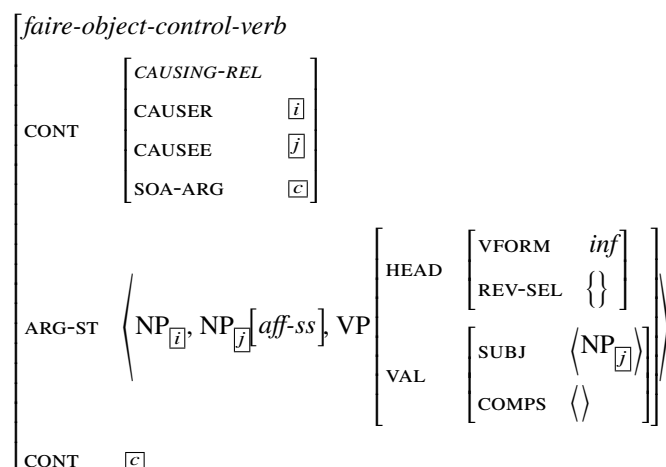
$\left[\begin{array}{l} \textit{faire-object-control-verb} \\ \text{CONT} \left[\begin{array}{ll} \textit{CAUSING-REL} & \\ \text{CAUSER} & \boxed{i} \\ \text{CAUSEE} & \boxed{j} \\ \text{SOA-ARG} & \boxed{c} \end{array}\right] \\ \text{ARG-ST} \left\langle \text{NP}_{\boxed{i}}, \text{NP}_{\boxed{j}}[\textit{aff-ss}], \text{VP}\left[\begin{array}{ll} \text{HEAD} & \left[\begin{array}{ll} \text{VFORM} & \textit{inf} \\ \text{REV-SEL} & \{\} \end{array}\right] \\ \text{VAL} & \left[\begin{array}{ll} \text{SUBJ} & \langle \text{NP}_{\boxed{j}} \rangle \\ \text{COMPS} & \langle\rangle \end{array}\right] \end{array}\right] \right\rangle \\ \text{CONT} \quad \boxed{c} \end{array}\right.$